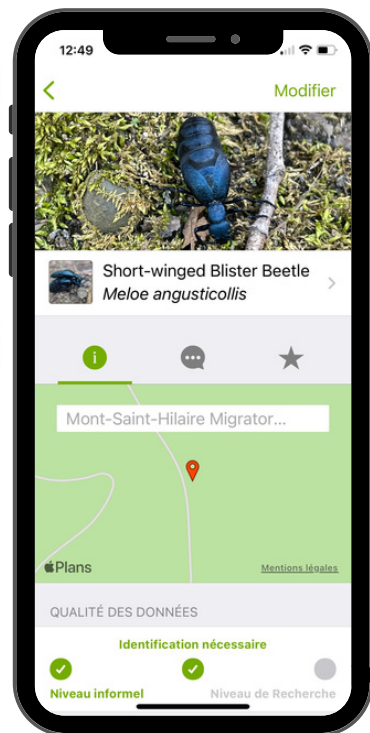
12:49

<

Modifier

Short-winged Blister Beetle
*Meloe angusticollis*

>

i

★

Mont-Saint-Hilaire Migrator...

Plans

Mentions légales

QUALITÉ DES DONNÉES

Identification nécessaire

Niveau informel

Niveau de Recherche